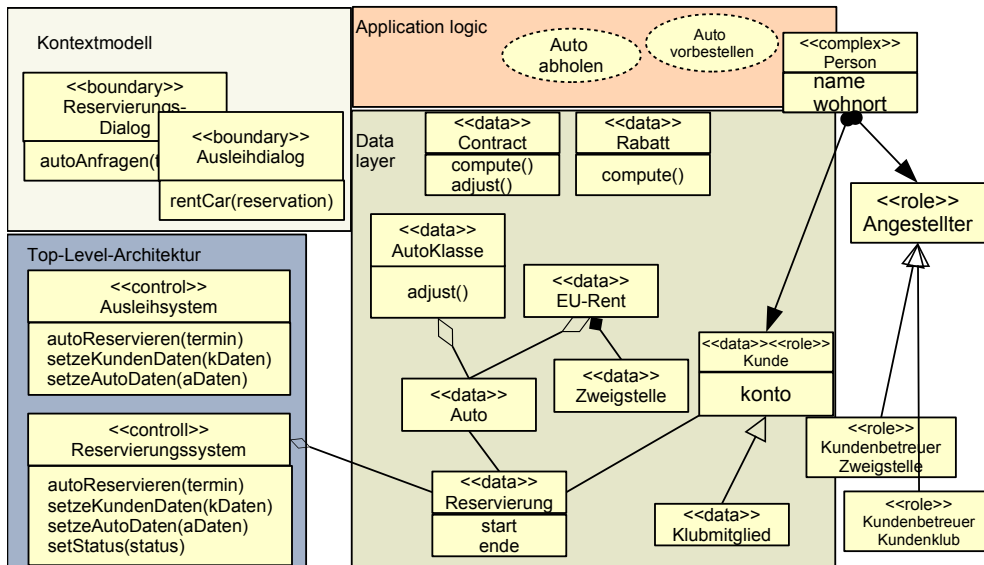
Kontextmodell

<<boundary>>
Reservierungs-Dialog

autoAnfragen(t

<<boundary>>
Ausleihdialog

rentCar(reservation)

Application logic

Auto abholen

Auto vorbestellen

<<complex>>
Person

name
wohnort

Data layer

<<data>>
Contract

compute()
adjust()

<<data>>
Rabatt

compute()

<<role>>
Angestellter

Top-Level-Architektur

<<control>>
Ausleihsystem

autoReservieren(termin)
setzeKundenDaten(kDaten)
setzeAutoDaten(aDaten)

<<data>>
AutoKlasse

adjust()

<<data>>
EU-Rent

<<data>><<role>>
Kunde

konto

<<data>>
Zweigstelle

<<data>>
Auto

<<controll>>
Reservierungssystem

autoReservieren(termin)
setzeKundenDaten(kDaten)
setzeAutoDaten(aDaten)
setStatus(status)

<<data>>
Reservierung

start
ende

<<data>>
Klubmitglied

<<role>>
Kundenbetreuer
Zweigstelle

<<role>>
Kundenbetreuer
Kundenklub